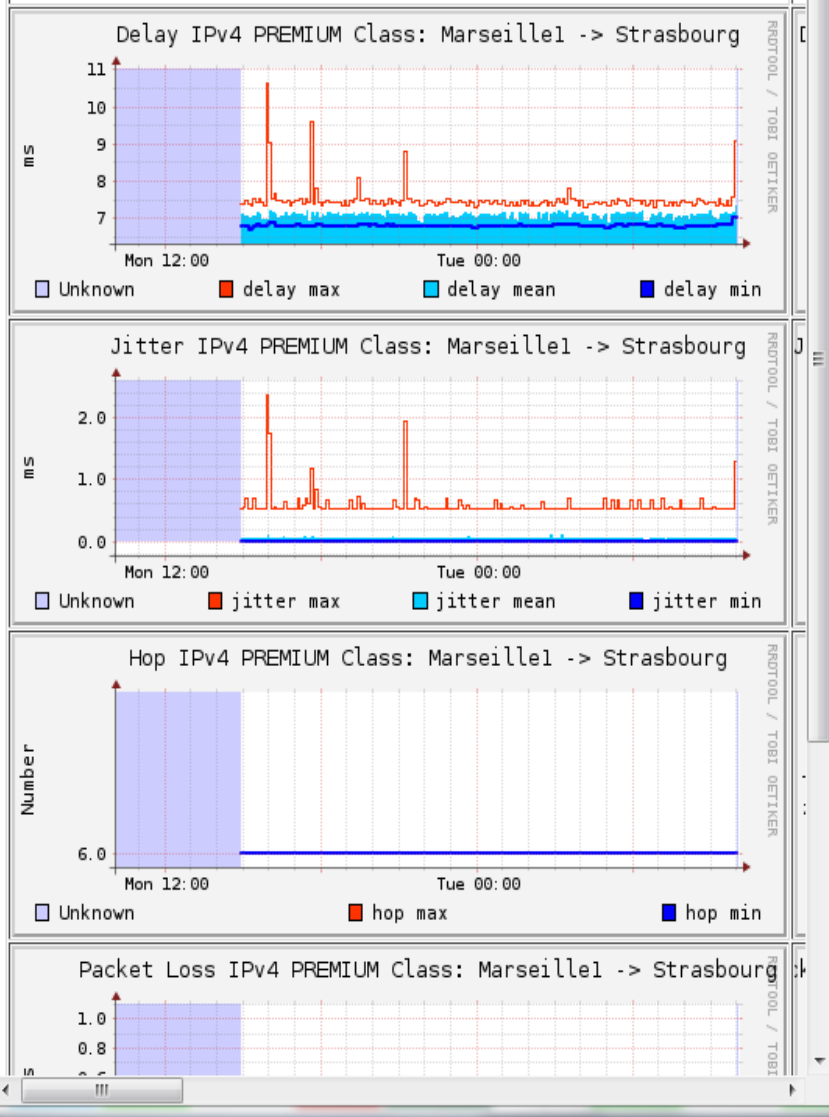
Delay IPv4 PREMIUM Class: Marseille1 -> Strasbourg

RRDTOOL / TOBI OETIKER

ms

11
10
9
8
7

Mon 12:00
Tue 00:00

Unknown
delay max
delay mean
delay min

Jitter IPv4 PREMIUM Class: Marseille1 -> Strasbourg

RRDTOOL / TOBI OETIKER

ms

2.0
1.0
0.0

Mon 12:00
Tue 00:00

Unknown
jitter max
jitter mean
jitter min

Hop IPv4 PREMIUM Class: Marseille1 -> Strasbourg

RRDTOOL / TOBI OETIKER

Number

6.0

Mon 12:00
Tue 00:00

Unknown
hop max
hop min

Packet Loss IPv4 PREMIUM Class: Marseille1 -> Strasbourg

RRDTOOL / TOBI

1.0
0.8
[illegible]